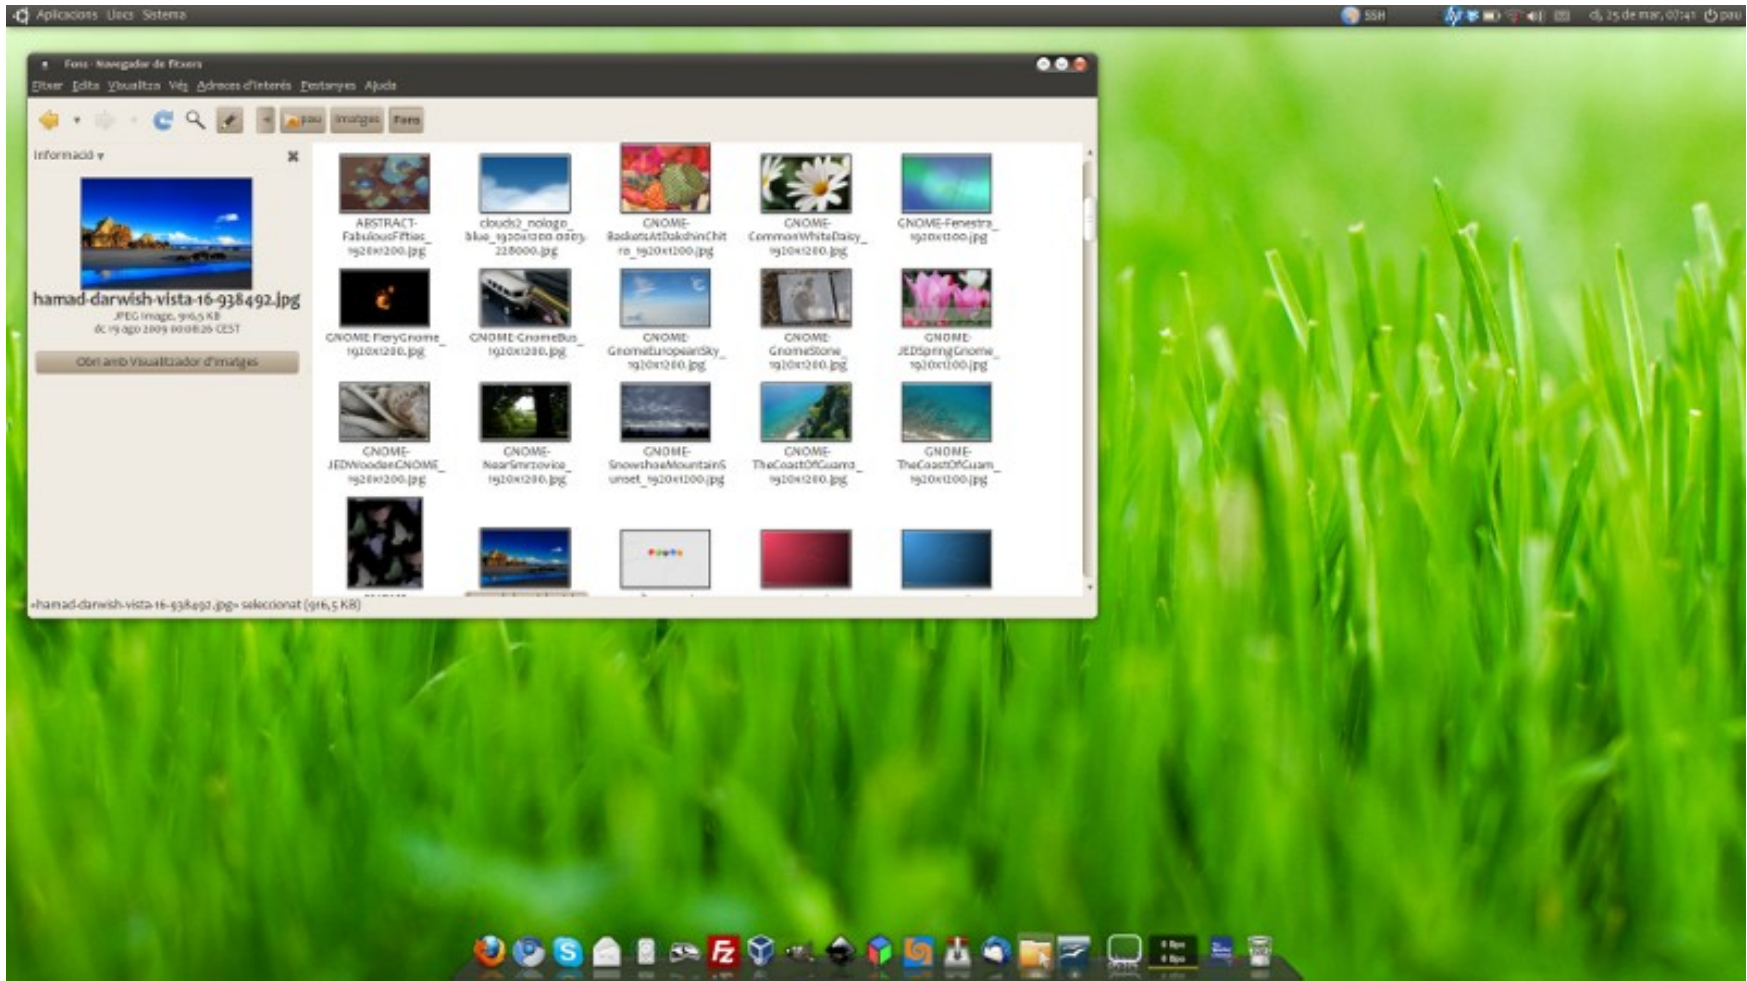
Aplicacions Llocs Sistema

SSH

dj, 25 de mar, 07:41 pau

Fons - Navegador de fitxers

Fitxer Edita Visualitza Vés Adreces d'interès Pestanyes Ajuda

pau Imatges Fons

Informació

hamad-darwish-vista-16-938492.jpg
JPEG image, 916,5 KB
dc 19 ago 2009 00:08:26 CEST

Obri amb Visualitzador d'imatges

ABSTRACT-FabulousFifties_1920x1200.jpg

clouds2_nologo_blue_1920x1200.0003,228000.jpg

GNOME-BasketsAtDakshinChitra_1920x1200.jpg

GNOME-CommonWhiteDaisy_1920x1200.jpg

GNOME-Fenestra_1920x1200.jpg

GNOME-FieryGnome_1920x1200.jpg

GNOME-GnomeBus_1920x1200.jpg

GNOME-GnomeEuropeanSky_1920x1200.jpg

GNOME-GnomeStone_1920x1200.jpg

GNOME-JEDSpringGnome_1920x1200.jpg

GNOME-JEDWoodenGNOME_1920x1200.jpg

GNOME-NearSmrzovice_1920x1200.jpg

GNOME-SnowshoeMountainSunset_1920x1200.jpg

GNOME-TheCoastOfGuam1_1920x1200.jpg

GNOME-TheCoastOfGuam_1920x1200.jpg

«hamad-darwish-vista-16-938492.jpg» seleccionat (916,5 KB)